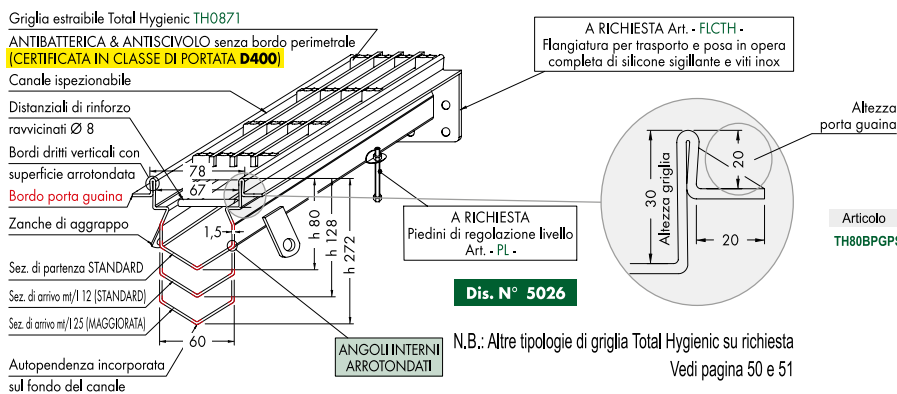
Griglia estraibile Total Hygienic TH0871

ANTIBATTERICA & ANTISCIVOLO senza bordo perimetrale
(CERTIFICATA IN CLASSE DI PORTATA D400)

Canale ispezionabile

Distanziali di rinforzo ravvicinati Ø 8

Bordi dritti verticali con superficie arrotondata

Bordo porta guaina

Zanche di aggrappo

Sez. di partenza STANDARD

Sez. di arrivo mt/l 12 (STANDARD)

Sez. di arrivo mt/l 25 (MAGGIORATA)

Autopendenza incorporata sul fondo del canale

78

67

1,5

h 80

h 128

h 272

60

ANGOLI INTERNI ARROTONDATI

A RICHIESTA Art. - FLCTH -
Flangiatura per trasporto e posa in opera completa di silicone sigillante e viti inox

A RICHIESTA
Piedini di regolazione livello
Art. - PL -

Dis. N° 5026

30

Altezza griglia

20

20

Altezza porta guaina

Articolo

TH80BPGPS

N.B.: Altre tipologie di griglia Total Hygienic su richiesta
Vedi pagina 50 e 51